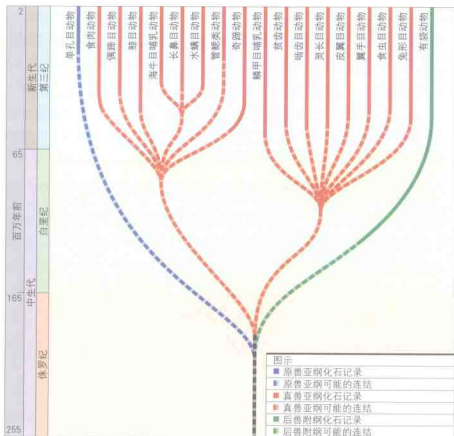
2
新生代
第三纪
65
百万年前
白垩纪
中生代
165
侏罗纪
255

单孔目动物
食肉动物
偶蹄目动物
啮目动物
海牛目哺乳动物
长鼻目动物
水螅目动物
管齿类动物
奇蹄动物
鳞甲目哺乳动物
贫齿动物
啮齿目动物
灵长目动物
皮翼目动物
翼手目动物
食虫目动物
兔形目动物
有袋动物

图示
原兽亚纲化石记录
原兽亚纲可能的连结
真兽亚纲化石记录
真兽亚纲可能的连结
后兽附纲化石记录
后兽附纲可能的连结